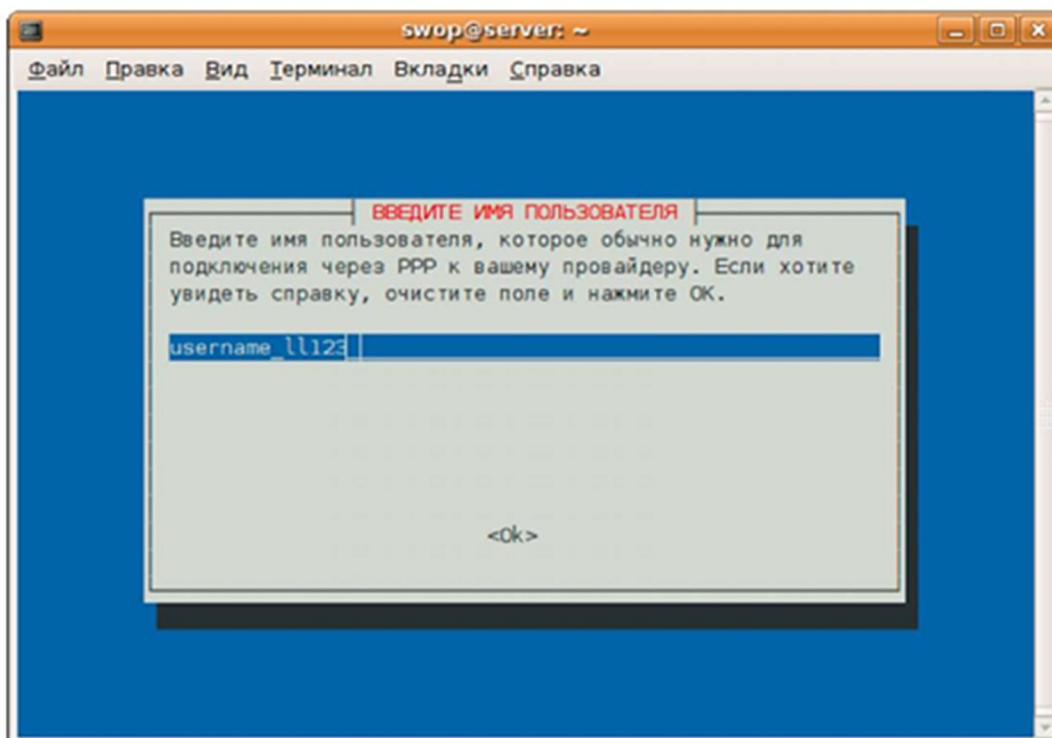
swop@server: ~

Файл Правка Вид Терминал Вкладки Справка

ВВЕДИТЕ ИМЯ ПОЛЬЗОВАТЕЛЯ

Введите имя пользователя, которое обычно нужно для подключения через PPP к вашему провайдеру. Если хотите увидеть справку, очистите поле и нажмите OK.

username_ll123

<Ok>